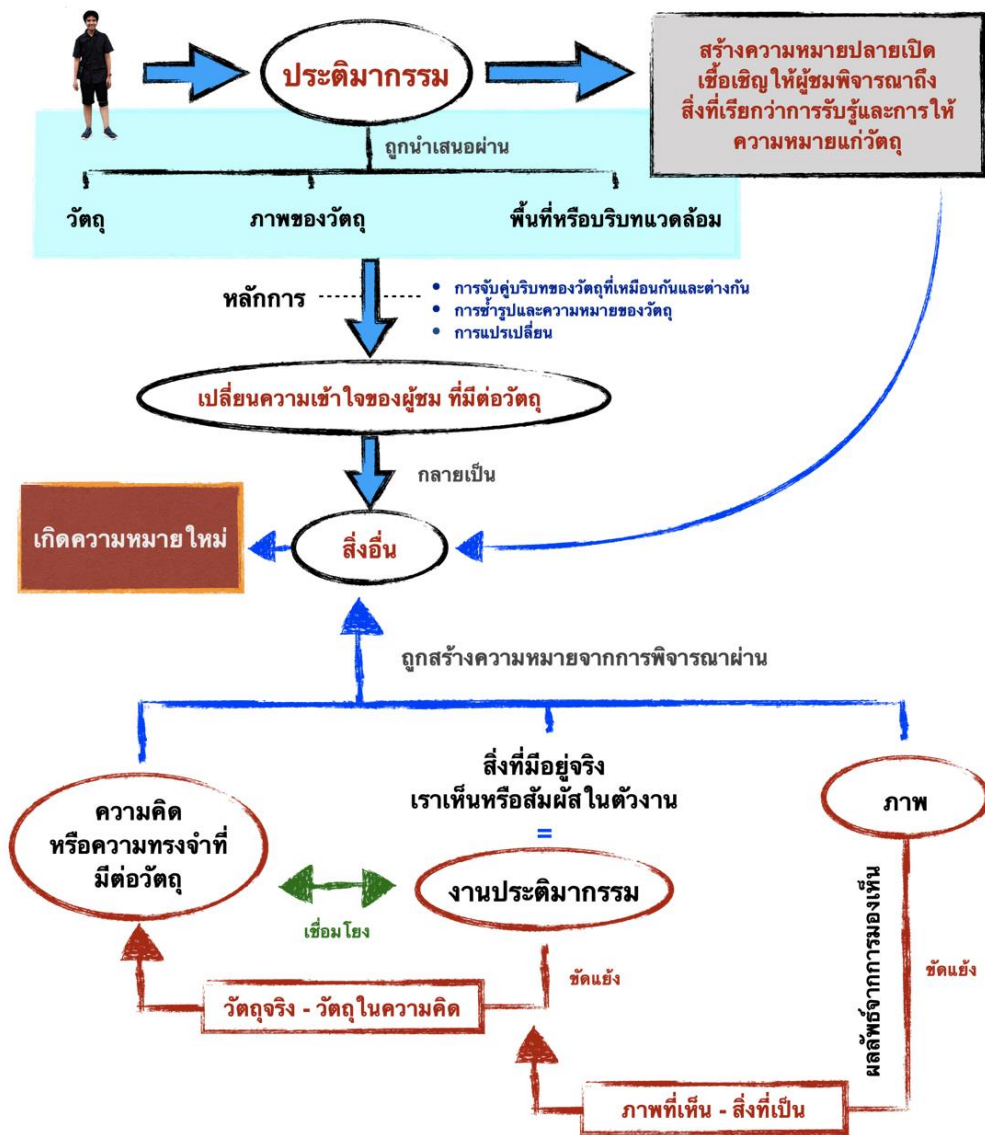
ประติมากรรม

สร้างความหมายปลายเปิด เชื้อเชิญให้ผู้ชมพิจารณาถึงสิ่งที่เรียกว่าการรับรู้และการให้ความหมายแก่วัตถุ

ถูกนำเสนอผ่าน

วัตถุ

ภาพของวัตถุ

พื้นที่หรือบริบทแวดล้อม

หลักการ

• การจับคู่บริบทของวัตถุที่เหมือนกันและต่างกัน
• การซ้ำรูปและความหมายของวัตถุ
• การแปรเปลี่ยน

เปลี่ยนความเข้าใจของผู้ชม ที่มีต่อวัตถุ

กลายเป็น

เกิดความหมายใหม่

สิ่งอื่น

ถูกสร้างความหมายจากการพิจารณาผ่าน

สิ่งที่มีอยู่จริง เราเห็นหรือสัมผัสในตัวงาน
=

ความคิด หรือความทรงจำที่มีต่อวัตถุ

งานประติมากรรม

ภาพ

เชื่อมโยง

ผลลัพธ์จากการมองเห็น

ขัดแย้ง

ขัดแย้ง

วัตถุจริง - วัตถุในความคิด

ภาพที่เห็น - สิ่งที่เป็น